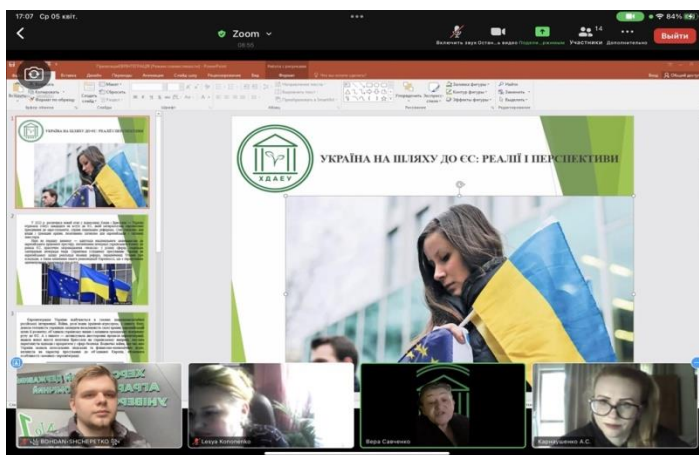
17:07 Ср 05 квіт.

Zoom
08:55

Включить звук Остан... видео Поделиться экраном Участники 14 Дополнительно

Выйти

84%

ХДАЕУ

УКРАЇНА НА ШЛЯХУ ДО ЄС: РЕАЛІЇ І ПЕРСПЕКТИВИ

УКРАЇНА НА ШЛЯХУ ДО ЄС: РЕАЛІЇ І ПЕРСПЕКТИВИ

BOHDAN SHCHEPETKO

Lesya Kononenko

Вера Савченко

Карнаушенко А.С.